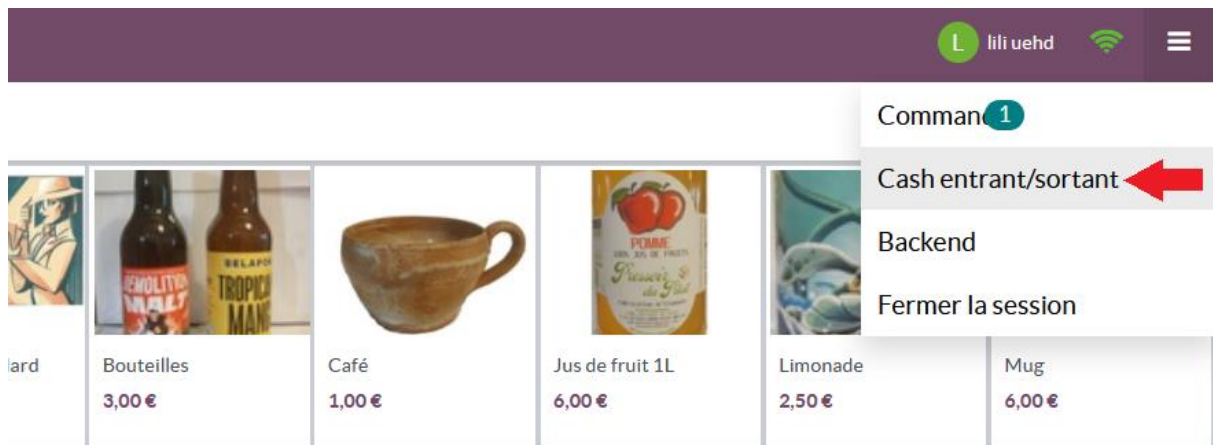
L lili uehd

Comman 1

Cash entrant/sortant

Backend

Fermer la session

DEMOLITION MALT

BELAPO TROPICA MAN

POMME 100% JUS DE FRUITS Pressoir du Pilat

lard

Bouteilles
3,00 €

Café
1,00 €

Jus de fruit 1L
6,00 €

Limonade
2,50 €

Mug
6,00 €